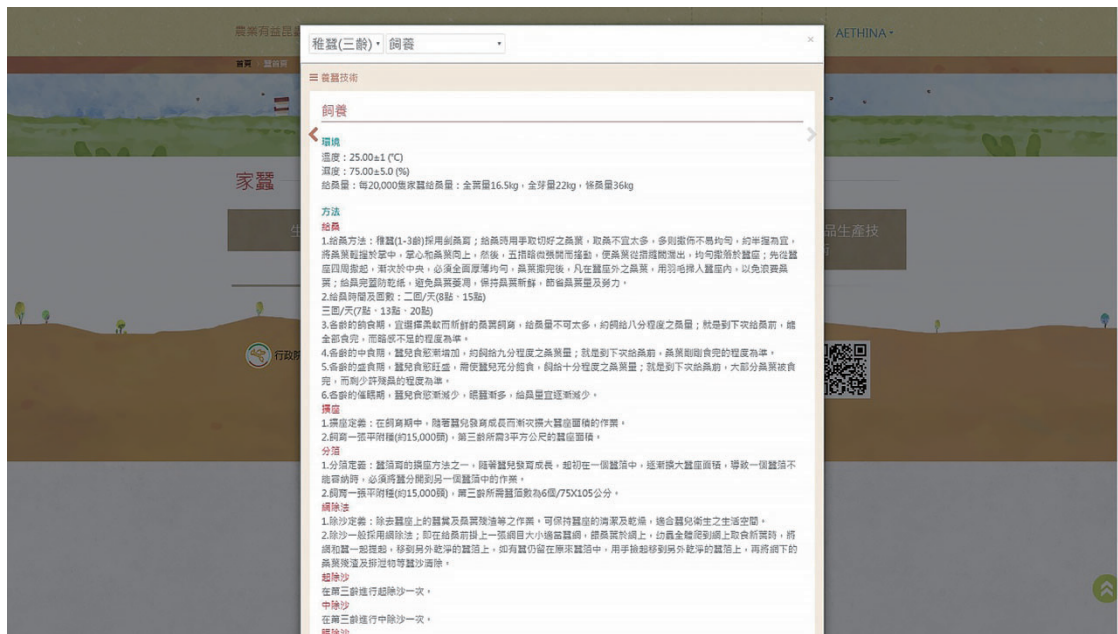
農業育益昆蟲

AETHINA

首頁 / 蠶種

家蠶

生

品生產技術

行政院

稚蠶(三齡)
飼養

×

☰ 養蠶技術

飼養

環境
溫度：25.00±1 (℃)
濕度：75.00±5.0 (%)
給桑量：每20,000隻家蠶給桑量：全葉量16.5kg，全芽量22kg，條桑量36kg

方法
給桑
1.給桑方法：稚蠶(1-3齡)採用剉桑育；給桑時用手取切好之桑葉，取桑不宜太多，多則撒佈不易均勻，約半握為宜，將桑葉輕握於掌中，掌心和桑葉向上，然後，五指暗微張開搖動，使桑葉從指縫間漏出，均勻撒落於蠶座；先從蠶座四周撒起，漸次於中央，必須全面厚薄均勻，桑葉撒完後，凡在蠶座外之桑葉，用羽毛掃入蠶座內，以免浪費桑葉；給桑完畢即覆蓋防乾紙，避免桑葉萎凋，保持桑葉新鮮，節省桑葉量及勞力。
2.給桑時間及回數：二回/天(8點、15點)
三回/天(7點、13點、20點)
3.各齡的飼食期，宜選擇柔軟而新鮮的桑葉飼育，給桑量不可太多，約飼給八分程度之桑葉；就是到下次給桑前，能全部食完，而略感不足的程度為準。
4.各齡的中食期，蠶兒食慾漸增加，約飼給九分程度之桑葉量；就是到下次給桑前，桑葉剛剛食完的程度為準。
5.各齡的盛食期，蠶兒食慾旺盛，需使蠶兒充分飽食，約飼給十分程度之桑葉量；就是到下次給桑前，大部分桑葉被食完，而剩少許殘桑的程度為準。
6.各齡的催眠期，蠶兒食慾漸減少，眠蠶漸多，給桑量宜逐漸減少。
擴座
1.擴座定義：在飼育期中，隨著蠶兒發育成長而漸次擴大蠶座面積的作業。
2.飼育一張平附種(約15,000頭)，第三齡所需3平方公尺的蠶座面積。
分箔
1.分箔定義：蠶箔育的擴座方法之一，隨著蠶兒發育成長，起初在一個蠶箔中，逐漸擴大蠶座面積，導致一個蠶箔不能容納時，必須將蠶分開到另一個蠶箔中的作業。
2.飼育一張平附種(約15,000頭)，第三齡所需蠶箔數為6個/75X105公分。
網除沙
1.除沙定義：除去蠶座上的蠶糞及桑葉殘渣等之作業，可保持蠶座的清潔及乾燥，適合蠶兒衛生之生活空間。
2.除沙一般採用網除法；即在給桑前掛上一張網目大小適當蠶網，師桑葉於網上，幼蟲全體爬到網上取食新葉時，將網和蠶一起提起，移到另外乾淨的蠶箔上。如有蠶仍留在原來蠶箔中，用手撿起移到另外乾淨的蠶箔上，再將網下的桑葉殘渣及排泄物等蠶沙清除。
起除沙
在第三齡進行起除沙一次。
中除沙
在第三齡進行中除沙一次。
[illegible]